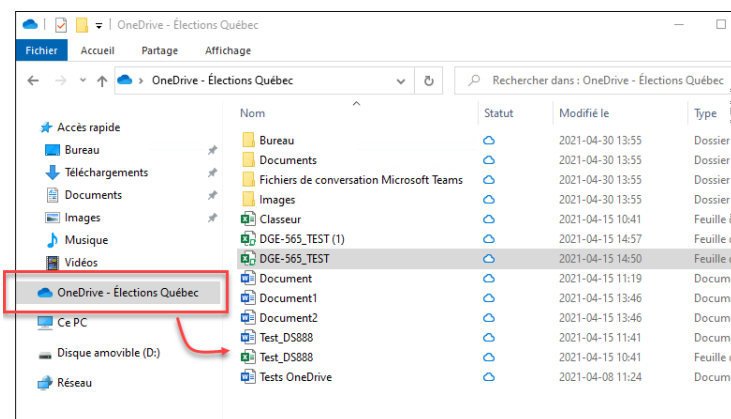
| OneDrive - Élections Québec

Fichier Accueil Partage Affichage

← → ⌄ ↑ > OneDrive - Élections Québec ⌄ ↻ Rechercher dans : OneDrive - Élections Québec

Accès rapide
Bureau
Téléchargements
Documents
Images
Musique
Vidéos
OneDrive - Élections Québec
Ce PC
Disque amovible (D:)
Réseau

| Nom | Statut | Modifié le | Type |
|---|---|---|---|
| Bureau | | 2021-04-30 13:55 | Dossier |
| Documents | | 2021-04-30 13:55 | Dossier |
| Fichiers de conversation Microsoft Teams | | 2021-04-30 13:55 | Dossier |
| Images | | 2021-04-30 13:55 | Dossier |
| Classeur | | 2021-04-15 10:41 | Feuille d |
| DGE-565_TEST (1) | | 2021-04-15 14:57 | Feuille d |
| DGE-565_TEST | | 2021-04-15 14:50 | Feuille d |
| Document | | 2021-04-15 11:19 | Docum |
| Document1 | | 2021-04-15 13:46 | Docum |
| Document2 | | 2021-04-15 13:46 | Docum |
| Test_DS888 | | 2021-04-15 11:41 | Docum |
| Test_DS888 | | 2021-04-15 10:41 | Feuille d |
| Tests OneDrive | | 2021-04-08 11:24 | Docum |